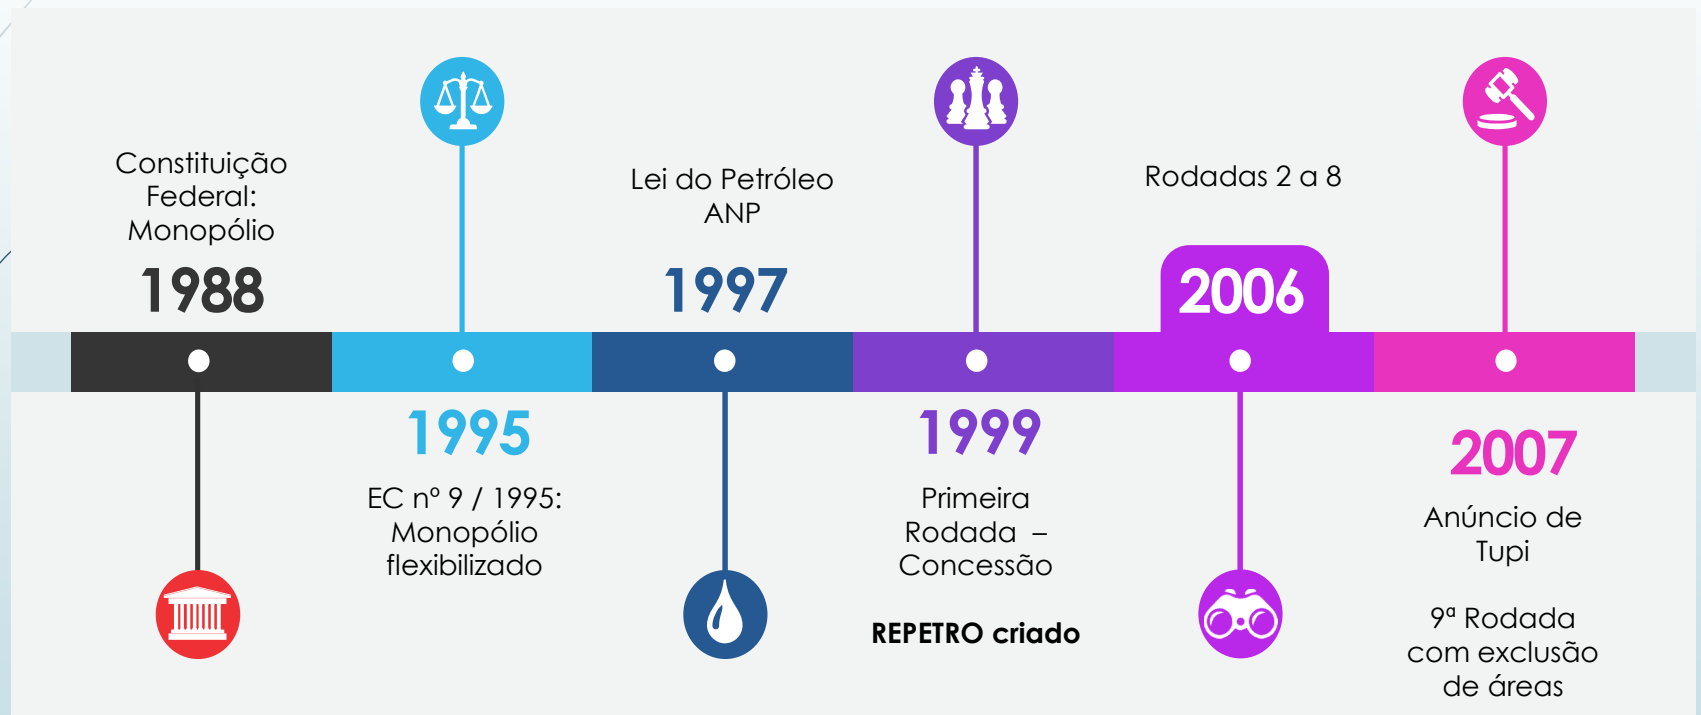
Constituição Federal: Monopólio

1988

1995

EC nº 9 / 1995: Monopólio flexibilizado

Lei do Petróleo ANP

1997

1999

Primeira Rodada – Concessão

**REPETRO criado**

Rodadas 2 a 8

2006

2007

Anúncio de Tupi

9ª Rodada com exclusão de áreas